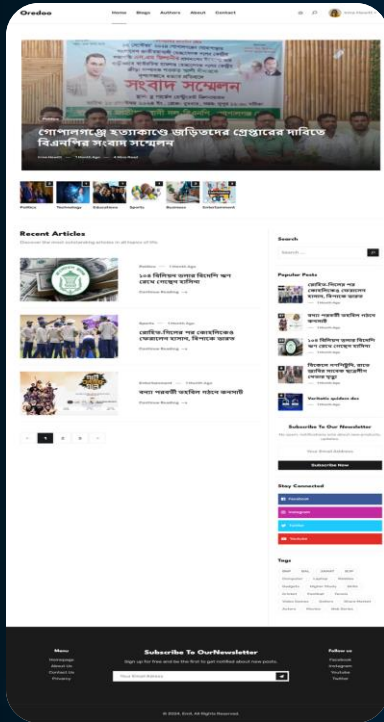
Oredoo

Home Blogs Authors About Contact

সংবাদ সম্মেলন

গোপালগঞ্জে হত্যাকাণ্ডে জড়িতদের গ্রেপ্তারের দাবিতে বিএনপির সংবাদ সম্মেলন

Politics Technology Education Sports Business Entertainment

Recent Articles

Discover the most outstanding articles in all topics of life.

Politics — 1 Month Ago

১০৪ দিনিয়ার ভাষায় বিদেশি অস্ত্র রেখে গেছেন হাসিনা

Continue Reading →

Sports — 1 Month Ago

রোহিত-বিরাদের পর জোহানিকভ ফেরালেন হাসান, বিপাকে ভারত

Continue Reading →

Entertainment — 1 Month Ago

বন্যা পরবর্তী ফসলি গঠনে জনসাথী

Continue Reading →

1 2 3

Search

Search...

Popular Posts

রোহিত-বিরাদের পর জোহানিকভ ফেরালেন হাসান, বিপাকে ভারত

বন্যা পরবর্তী ফসলি গঠনে জনসাথী

১০৪ দিনিয়ার ভাষায় বিদেশি অস্ত্র রেখে গেছেন হাসিনা

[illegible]

Verbatic golden doc

Subscribe To Our Newsletter

Your Email Address

Subscribe Now

Stay Connected

Facebook

Instagram

Twitter

Youtube

Tags

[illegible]

Menu

Homepage

About Us

Contact Us

Privacy

Subscribe To OurNewsletter

Sign up for free and be the first to get notified about new posts.

Your Email Adress

Follow us

Facebook

Instagram

Youtube

Twitter

© 2024, Emil. All Rights Reserved.